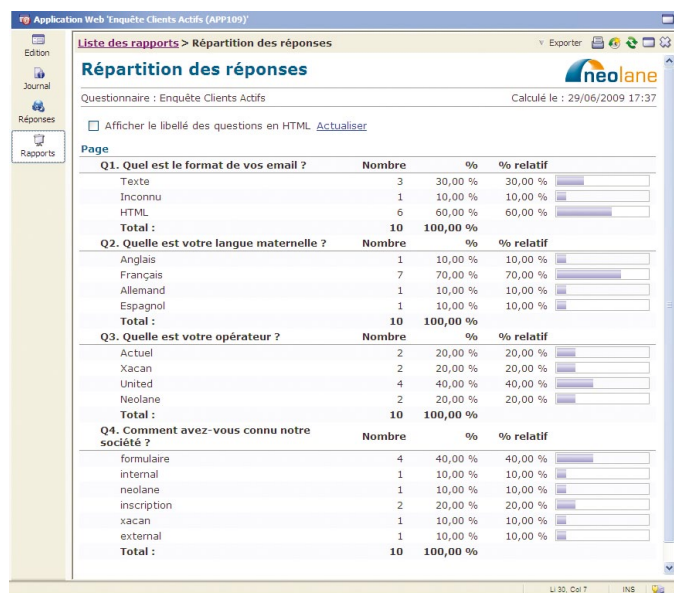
Application Web 'Enquête Clients Actifs (APP109)'

Edition
Journal
Réponses
Rapports

Liste des rapports > Répartition des réponses

Exporter

Répartition des réponses

neolane

Questionnaire : Enquête Clients Actifs

Calculé le : 29/06/2009 17:37

Afficher le libellé des questions en HTML Actualiser

Page

| Q1. Quel est le format de vos email ? | Nombre | % | % relatif |
|---|---|---|---|
| Texte | 3 | 30,00 % | 30,00 % |
| Inconnu | 1 | 10,00 % | 10,00 % |
| HTML | 6 | 60,00 % | 60,00 % |
| Total : | 10 | 100,00 % | |

| Q2. Quelle est votre langue maternelle ? | Nombre | % | % relatif |
|---|---|---|---|
| Anglais | 1 | 10,00 % | 10,00 % |
| Français | 7 | 70,00 % | 70,00 % |
| Allemand | 1 | 10,00 % | 10,00 % |
| Espagnol | 1 | 10,00 % | 10,00 % |
| Total : | 10 | 100,00 % | |

| Q3. Quelle est votre opérateur ? | Nombre | % | % relatif |
|---|---|---|---|
| Actuel | 2 | 20,00 % | 20,00 % |
| Xacan | 2 | 20,00 % | 20,00 % |
| United | 4 | 40,00 % | 40,00 % |
| Neolane | 2 | 20,00 % | 20,00 % |
| Total : | 10 | 100,00 % | |

| Q4. Comment avez-vous connu notre société ? | Nombre | % | % relatif |
|---|---|---|---|
| formulaire | 4 | 40,00 % | 40,00 % |
| internal | 1 | 10,00 % | 10,00 % |
| neolane | 1 | 10,00 % | 10,00 % |
| inscription | 2 | 20,00 % | 20,00 % |
| xacan | 1 | 10,00 % | 10,00 % |
| external | 1 | 10,00 % | 10,00 % |
| Total : | 10 | 100,00 % | |

Li 30, Col 7 INS